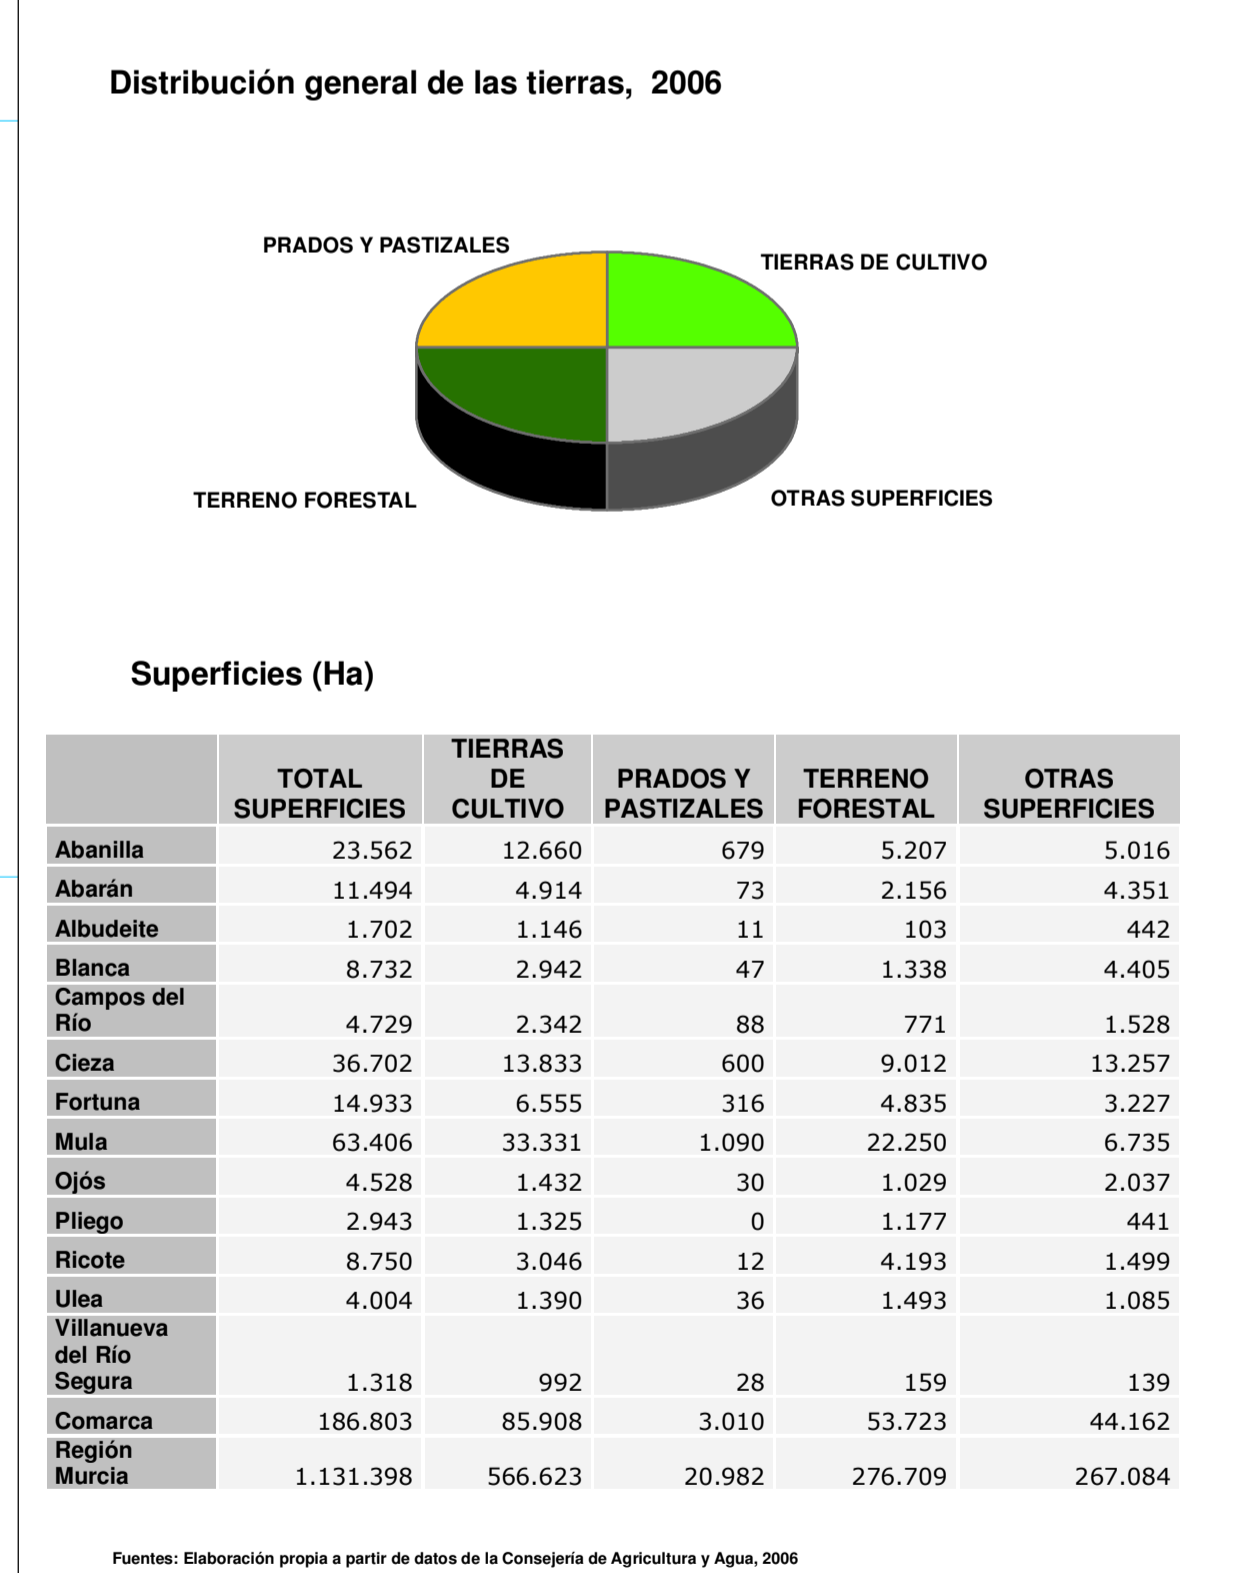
Distribución general de las tierras, 2006

PRADOS Y PASTIZALES
TIERRAS DE CULTIVO
TERRENO FORESTAL
OTRAS SUPERFICIES

Superficies (Ha)

| | TOTAL SUPERFICIES | TIERRAS DE CULTIVO | PRADOS Y PASTIZALES | TERRENO FORESTAL | OTRAS SUPERFICIES |
|---|---|---|---|---|---|
| Abanilla | 23.562 | 12.660 | 679 | 5.207 | 5.016 |
| Abarán | 11.494 | 4.914 | 73 | 2.156 | 4.351 |
| Albudeite | 1.702 | 1.146 | 11 | 103 | 442 |
| Blanca | 8.732 | 2.942 | 47 | 1.338 | 4.405 |
| Campos del Río | 4.729 | 2.342 | 88 | 771 | 1.528 |
| Cieza | 36.702 | 13.833 | 600 | 9.012 | 13.257 |
| Fortuna | 14.933 | 6.555 | 316 | 4.835 | 3.227 |
| Mula | 63.406 | 33.331 | 1.090 | 22.250 | 6.735 |
| Ojós | 4.528 | 1.432 | 30 | 1.029 | 2.037 |
| Pliego | 2.943 | 1.325 | 0 | 1.177 | 441 |
| Ricote | 8.750 | 3.046 | 12 | 4.193 | 1.499 |
| Ulea | 4.004 | 1.390 | 36 | 1.493 | 1.085 |
| Villanueva del Río Segura | 1.318 | 992 | 28 | 159 | 139 |
| Comarca | 186.803 | 85.908 | 3.010 | 53.723 | 44.162 |
| Región Murcia | 1.131.398 | 566.623 | 20.982 | 276.709 | 267.084 |

Fuentes: Elaboración propia a partir de datos de la Consejería de Agricultura y Agua, 2006